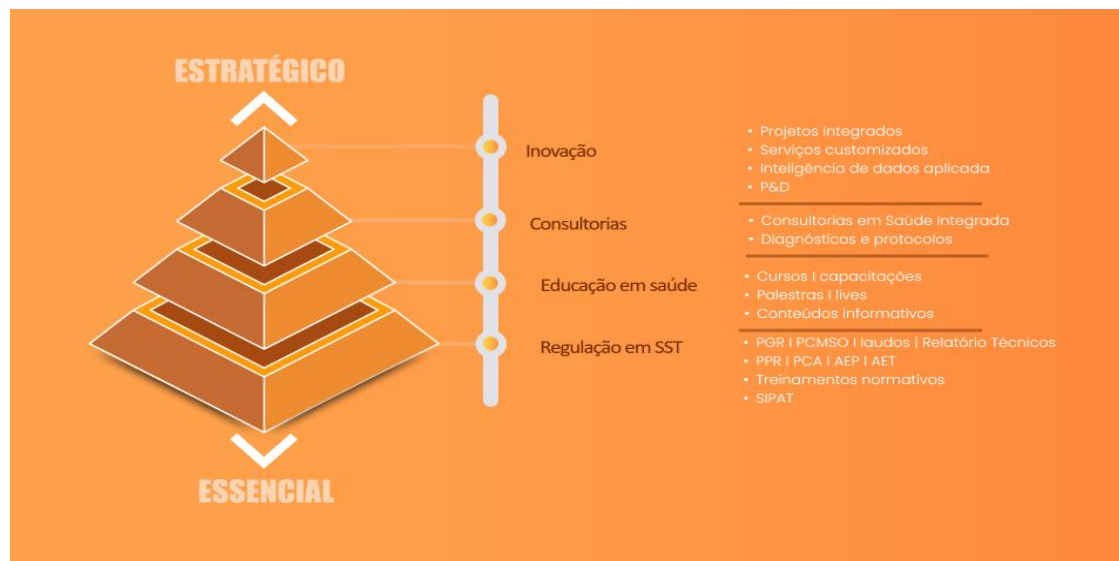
ESTRATÉGICO

Inovação

- Projetos integrados
- Serviços customizados
- Inteligência de dados aplicada
- P&D

Consultorias

- Consultorias em Saúde Integrada
- Diagnósticos e protocolos

Educação em saúde

- Cursos I capacitações
- Palestras I lives
- Conteúdos informativos

Regulação em SST

- PGR I PCMSO I laudos | Relatório Técnicos
- PPR I PCA I AEP I AET
- Treinamentos normativos
- SIPAT

ESSENCIAL